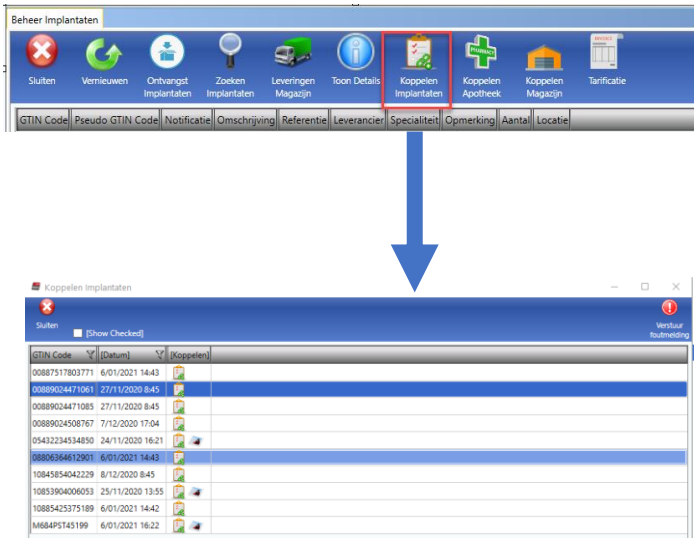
Beheer Implantaten

Sluiten
Vernieuwen
Ontvangst Implantaten
Zoeken Implantaten
Leveringen Magazijn
Toon Details
Koppelen Implantaten
Koppelen Apotheek
Koppelen Magazijn
Tarificatie

| GTIN Code | Pseudo GTIN Code | Notificatie | Omschrijving | Referentie | Leverancier | Specialiteit | Opmerking | Aantal | Locatie |
|---|---|---|---|---|---|---|---|---|---|

Koppelen Implantaten

Sluiten
[Show Checked]
Verstuur foutmelding

| GTIN Code | [Datum] | [Koppelen] |
|---|---|---|
| 00887517803771 | 6/01/2021 14:43 | |
| 00889024471061 | 27/11/2020 8:45 | |
| 00889024471085 | 27/11/2020 8:45 | |
| 00889024508767 | 7/12/2020 17:04 | |
| 05432234534850 | 24/11/2020 16:21 | |
| 08806364612901 | 6/01/2021 14:43 | |
| 10845854042229 | 8/12/2020 8:45 | |
| 10853904006053 | 25/11/2020 13:55 | |
| 10885425375189 | 6/01/2021 14:42 | |
| M684PST45199 | 6/01/2021 16:22 | |